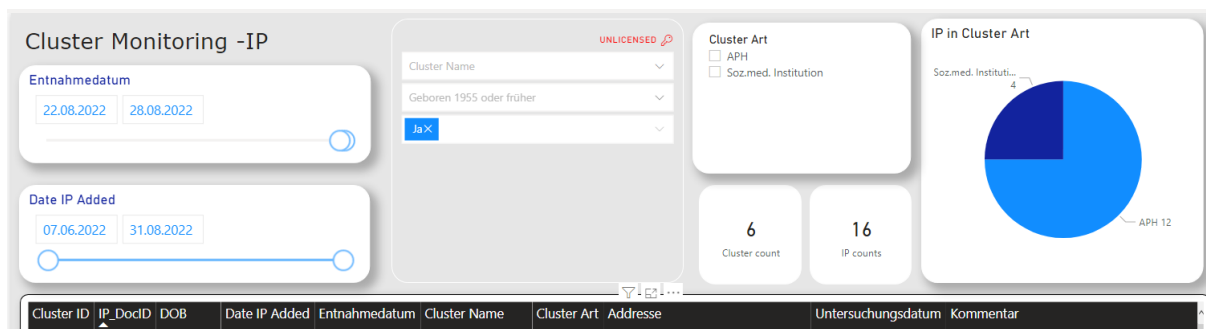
Cluster Monitoring -IP

Entnahmedatum

22.08.2022 28.08.2022

Date IP Added

07.06.2022 31.08.2022

UNLICENSED

Cluster Name

Geboren 1955 oder früher

Ja×

Cluster Art

APH

Soz.med. Institution

IP in Cluster Art

Soz.med. Instituti... 4

APH 12

6
Cluster count

16
IP counts

| Cluster ID | IP_DocID | DOB | Date IP Added | Entnahmedatum | Cluster Name | Cluster Art | Addresse | Untersuchungsdatum | Kommentar |
|---|---|---|---|---|---|---|---|---|---|